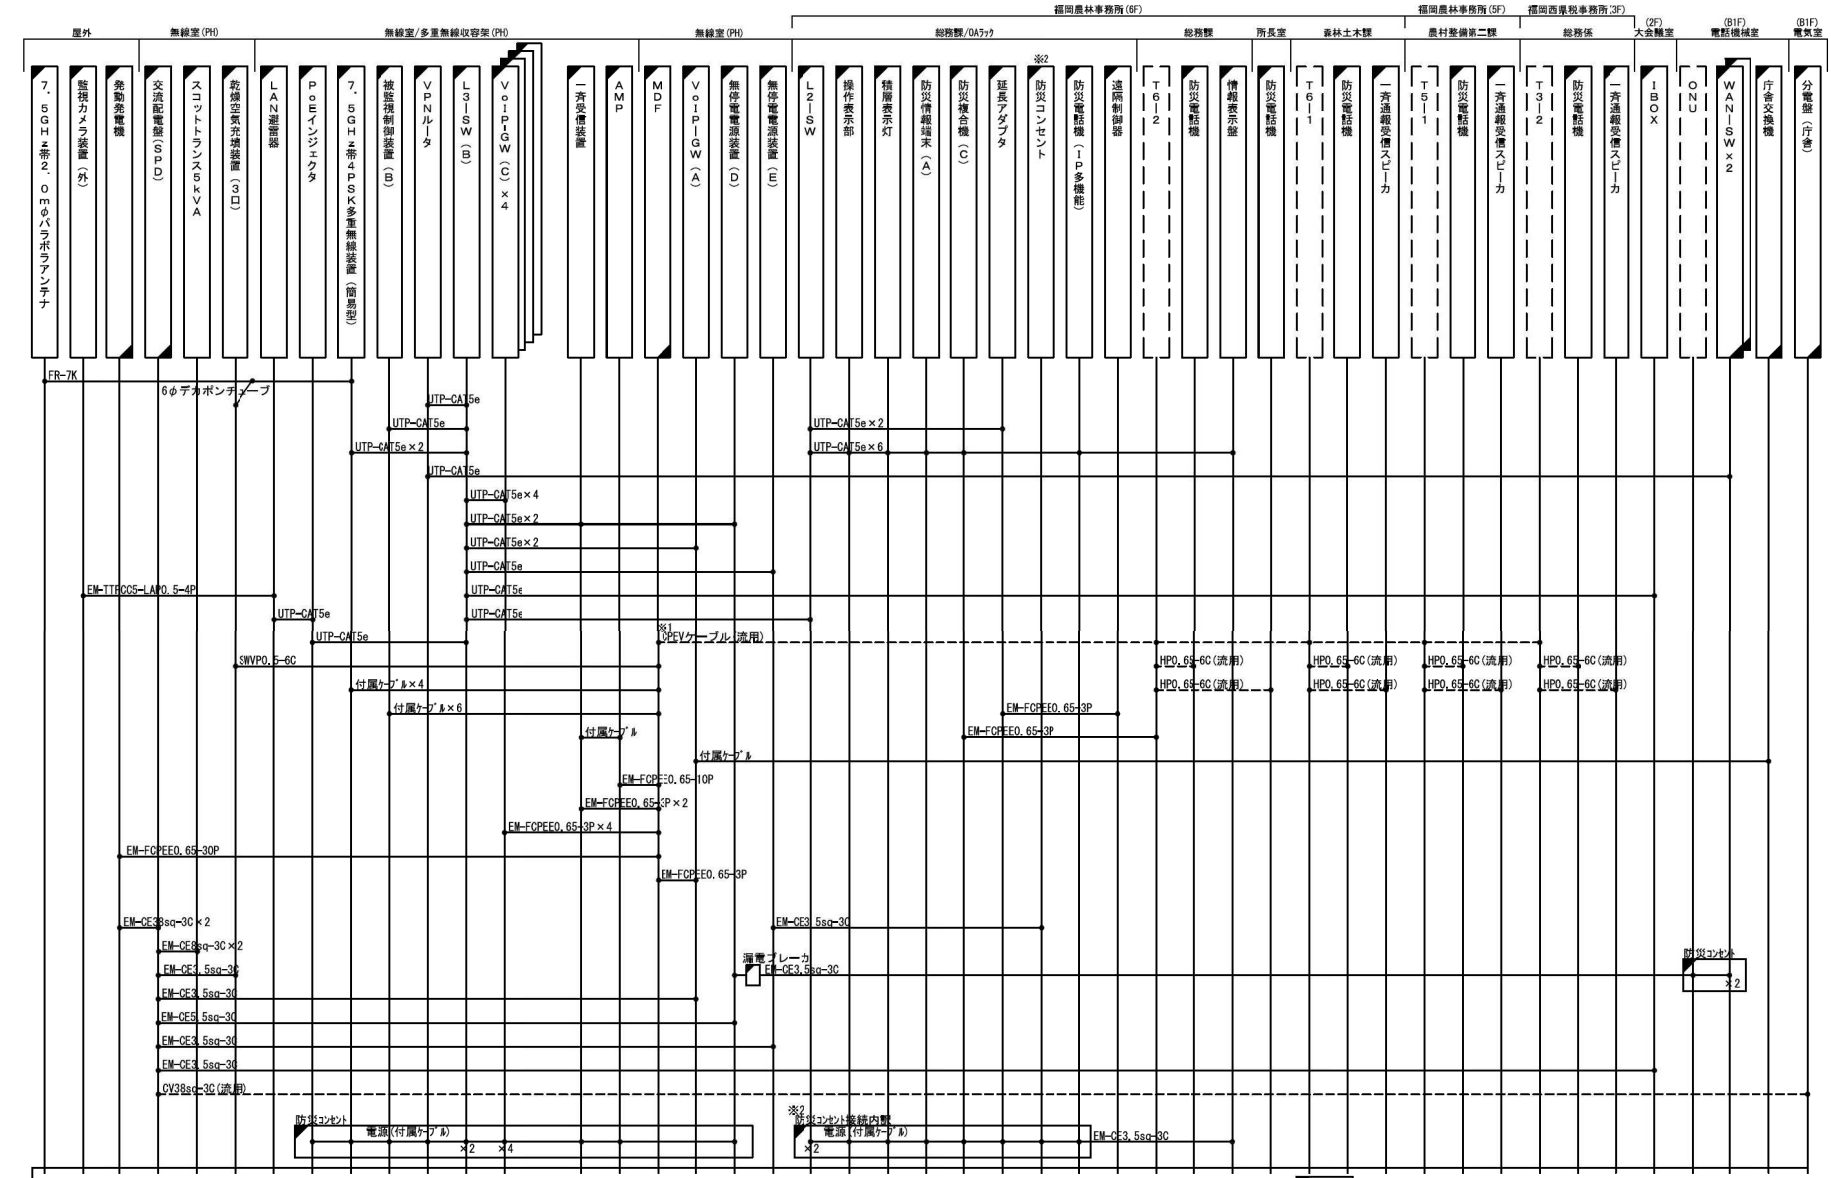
福岡農林事務所(6F) 福岡農林事務所(5F) 福岡西県税事務所(3F)

屋外 無線室(PH) 無線室/多重無線収容架(PH) 無線室(PH) 総務課/OAラック 総務課 所長室 森林土木課 農村整備第二課 総務係 (2F) 大会議室 (B1F) 電話機械室 (B1F) 電気室

7.5GHz帯2.0mφパラボラアンテナ
監視カメラ装置(外)
発動発電機
交流配電盤(SPD)
スコットトランス5kVA
乾燥空気充填装置(3口)
LAN避雷器
PoEインジェクタ
7.5GHz帯4PSK多重無線装置(簡易型)
被監視制御装置(B)
VPNルータ
L3-SW(B)
VoIP-GW(C)×4
一斉受信装置
AMP
MDF
VoIP-GW(A)
無停電電源装置(D)
無停電電源装置(E)
L2-SW
操作表示部
積層表示灯
防災情報端末(A)
防災複合機(C)
延長アダプタ
※2
防災コンセント
防災電話機(IP多機能)
遠隔制御器
T6-2
防災電話機
情報表示盤
防災電話機
T6-1
防災電話機
一斉通報受信スピーカ
T5-1
防災電話機
一斉通報受信スピーカ
T3-2
防災電話機
一斉通報受信スピーカ
IBOX
ONU
WAN-SW×2
庁舎交換機
分電盤(庁舎)

FR-7K
6φデカポンチューブ
UTP-CAT5e
UTP-CAT5e
UTP-CAT5e×2
UTP-CAT5e
UTP-CAT5e×4
UTP-CAT5e×2
UTP-CAT5e×2
UTP-CAT5e
UTP-CAT5e
UTP-CAT5e
UTP-CAT5e×2
UTP-CAT5e×6
EM-TTRCC5-LAP0.5-4P
UTP-CAT5e
UTP-CAT5e
※1
CPEVケーブル(流用)
SWVP0.5-6C
付属ケーブル×4
付属ケーブル×6
付属ケーブル
付属ケーブル
HP0.65-6C(流用)
HP0.65-6C(流用)
HP0.65-6C(流用)
HP0.65-6C(流用)
HP0.65-6C(流用)
HP0.65-6C(流用)
HP0.65-6C(流用)
HP0.65-6C(流用)
EM-FCPEE0.65-3P
EM-FCPEE0.65-3P
EM-FCPEE0.65-10P
EM-FCPEE0.65-3P×2
EM-FCPEE0.65-3P×4
EM-FCPEE0.65-30P
EM-FCPEE0.65-3P
EM-CE38sq-3C×2
EM-CE8sq-3C×2
EM-CE3.5sq-3C
EM-CE3.5sq-3C
EM-CE5.5sq-3C
EM-CE3.5sq-3C
EM-CE3.5sq-3C
CV38sq-3C(流用)
EM-CE3.5sq-3C
漏電ブレーカ
EM-CE3.5sq-3C
防災コンセント
×2
防災コンセント
電源(付属ケーブル)
×2 ×4
※2
防災コンセント接続内蔵
電源(付属ケーブル)
×2
EM-CE3.5sq-3C